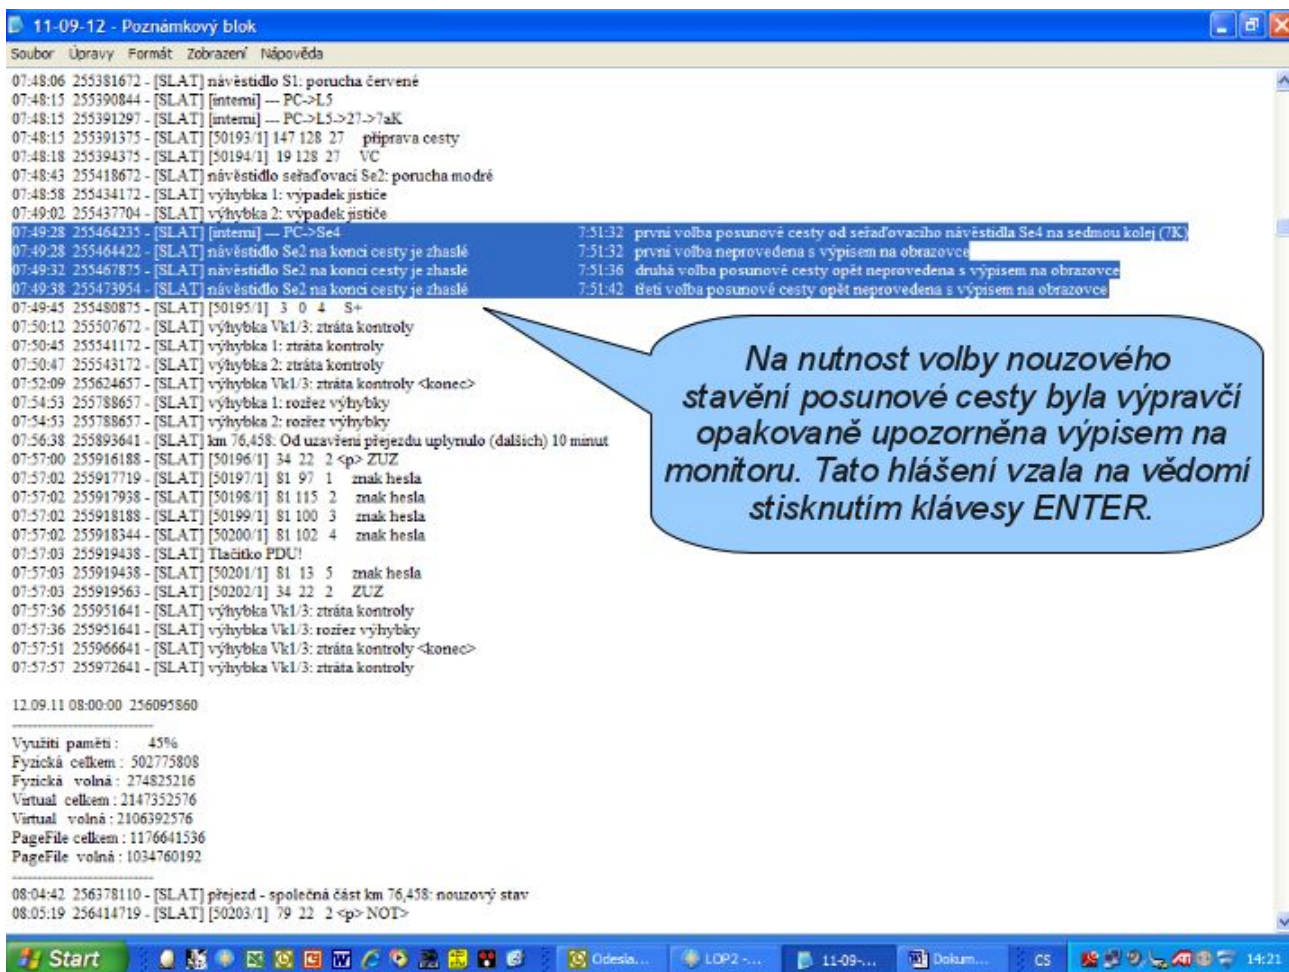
11-09-12 - Poznámkový blok

Soubor Úpravy Formát Zobrazení Nápověda

07:48:06 255381672 - [SLAT] návěstidlo S1: porucha červené
07:48:15 255390844 - [SLAT] [interni] — PC->L5
07:48:15 255391297 - [SLAT] [interni] — PC->L5->27->7aK
07:48:15 255391375 - [SLAT] [50193/1] 147 128 27 příprava cesty
07:48:18 255394375 - [SLAT] [50194/1] 19 128 27 VC
07:48:43 255418672 - [SLAT] návěstidlo seřaďovací Se2: porucha modré
07:48:58 255434172 - [SLAT] výhybka 1: výpadek jističe
07:49:02 255437704 - [SLAT] výhybka 2: výpadek jističe
07:49:28 255464235 - [SLAT] [interni] — PC->Se4 7:51:32 první volba posunové cesty od seřaďovacího návěstidla Se4 na sedmou kolej (7K)
07:49:28 255464422 - [SLAT] návěstidlo Se2 na konci cesty je zhaslé 7:51:32 první volba neprovedena s výpisem na obrazovce
07:49:32 255467875 - [SLAT] návěstidlo Se2 na konci cesty je zhaslé 7:51:36 druhá volba posunové cesty opět neprovedena s výpisem na obrazovce
07:49:38 255473954 - [SLAT] návěstidlo Se2 na konci cesty je zhaslé 7:51:42 třetí volba posunové cesty opět neprovedena s výpisem na obrazovce
07:49:45 255480875 - [SLAT] [50195/1] 3 0 4 S+
07:50:12 255507672 - [SLAT] výhybka Vk1/3: ztráta kontroly
07:50:45 255541172 - [SLAT] výhybka 1: ztráta kontroly
07:50:47 255543172 - [SLAT] výhybka 2: ztráta kontroly
07:52:09 255624657 - [SLAT] výhybka Vk1/3: ztráta kontroly <konec>
07:54:53 255788657 - [SLAT] výhybka 1: rozřez výhybky
07:54:53 255788657 - [SLAT] výhybka 2: rozřez výhybky
07:56:38 255893641 - [SLAT] km 76,458: Od uzavření přejezdu uplynulo (dalších) 10 minut
07:57:00 255916188 - [SLAT] [50196/1] 34 22 2 <p> ZUZ
07:57:02 255917719 - [SLAT] [50197/1] 81 97 1 znak hesla
07:57:02 255917938 - [SLAT] [50198/1] 81 115 2 znak hesla
07:57:02 255918188 - [SLAT] [50199/1] 81 100 3 znak hesla
07:57:02 255918344 - [SLAT] [50200/1] 81 102 4 znak hesla
07:57:03 255919438 - [SLAT] Tlačítko PDU!
07:57:03 255919438 - [SLAT] [50201/1] 81 13 5 znak hesla
07:57:03 255919563 - [SLAT] [50202/1] 34 22 2 ZUZ
07:57:36 255951641 - [SLAT] výhybka Vk1/3: ztráta kontroly
07:57:36 255951641 - [SLAT] výhybka Vk1/3: rozřez výhybky
07:57:51 255966641 - [SLAT] výhybka Vk1/3: ztráta kontroly <konec>
07:57:57 255972641 - [SLAT] výhybka Vk1/3: ztráta kontroly

Na nutnost volby nouzového stavění posunové cesty byla výpravčí opakovaně upozorněna výpisem na monitoru. Tato hlášení vzala na vědomí stisknutím klávesy ENTER.

12.09.11 08:00:00 256095860
------------------------------
Využití paměti : 45%
Fyzická celkem : 502775808
Fyzická volná : 274825216
Virtual celkem : 2147352576
Virtual volná : 2106392576
PageFile celkem : 1176641536
PageFile volná : 1034760192
------------------------------
08:04:42 256378110 - [SLAT] přejezd - společná část km 76,458: nouzový stav
08:05:19 256414719 - [SLAT] [50203/1] 79 22 2 <p> NOT>

Start Odesla... LOP2 -... 11-09-... Dokum... CS 14:21